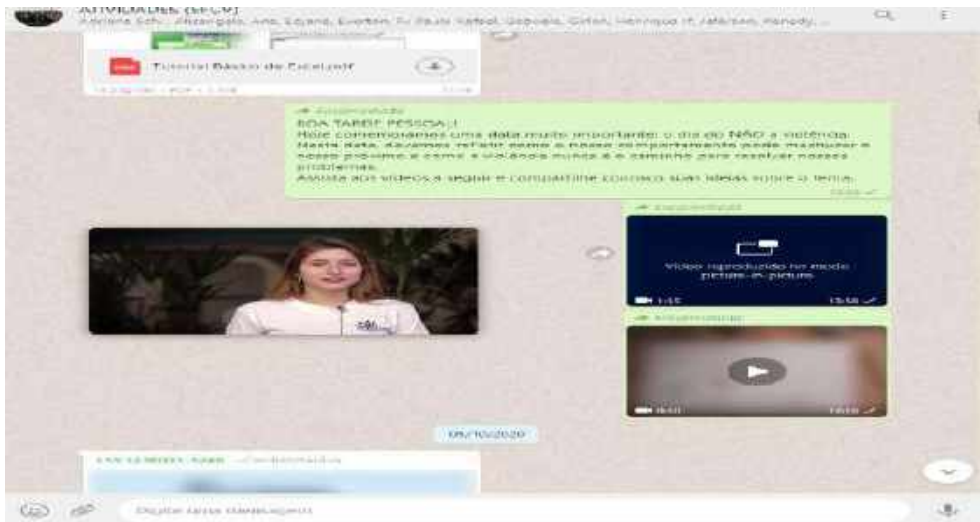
ATIVIDADES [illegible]
Adriana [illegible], Ana, Eliane, Everton, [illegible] Rafael, Gabriela, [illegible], Henrique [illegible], Jeferson, Nandy, ...

Tutorial Básico de Excel.pdf

Encaminhada
BOA TARDE PESSOAL!
Hoje comemoramos uma data muito importante: o dia do NÃO à violência.
Nesta data, devemos refletir como o nosso comportamento pode machucar o nosso próximo e como a violência nunca é o caminho para resolver nossos problemas.
Assista aos vídeos a seguir e compartilhe conosco suas ideias sobre o tema.

Encaminhada
Vídeo reproduzido no modo picture-in-picture
1:15
15:58

Encaminhada
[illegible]

09/10/2020

Digite uma mensagem